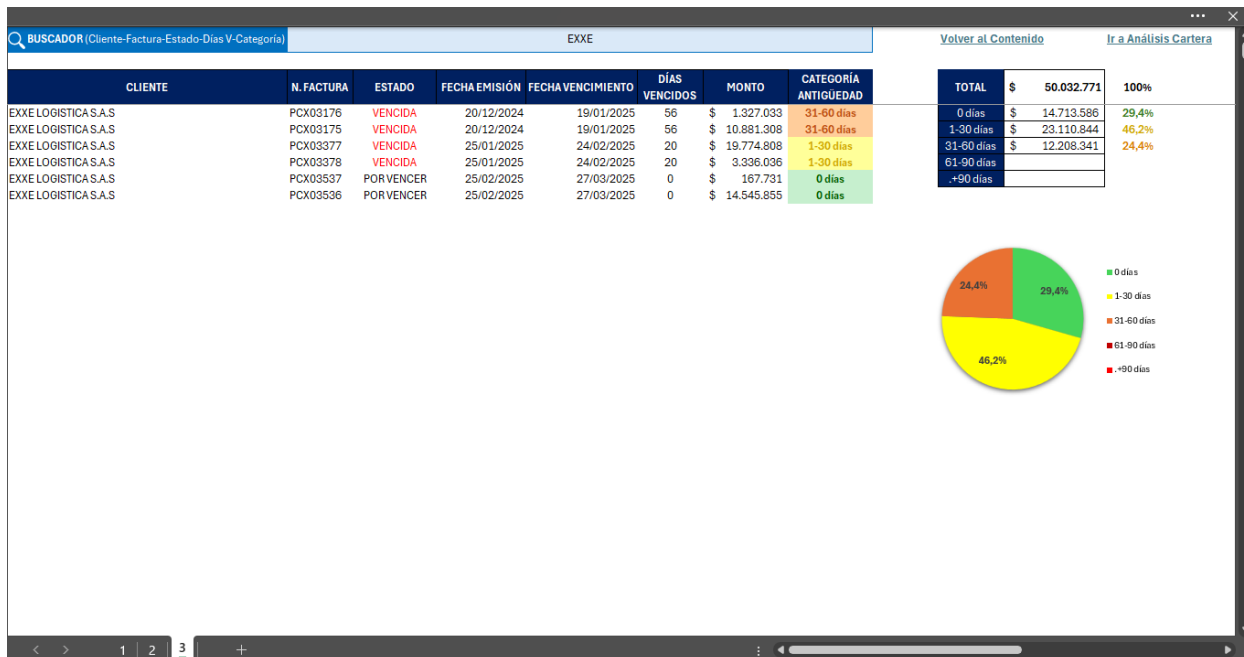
BUSCADOR (Cliente-Factura-Estado-Días V-Categoría) EXXE

Volver al Contenido Ir a Análisis Cartera

| CLIENTE | N. FACTURA | ESTADO | FECHA EMISIÓN | FECHA VENCIMIENTO | DÍAS VENCIDOS | MONTO | CATEGORÍA ANTIGÜEDAD |
|---|---|---|---|---|---|---|---|
| EXXE LOGISTICA S.A.S | PCX03176 | VENCIDA | 20/12/2024 | 19/01/2025 | 56 | $ 1.327.033 | 31-60 días |
| EXXE LOGISTICA S.A.S | PCX03175 | VENCIDA | 20/12/2024 | 19/01/2025 | 56 | $ 10.881.308 | 31-60 días |
| EXXE LOGISTICA S.A.S | PCX03377 | VENCIDA | 25/01/2025 | 24/02/2025 | 20 | $ 19.774.808 | 1-30 días |
| EXXE LOGISTICA S.A.S | PCX03378 | VENCIDA | 25/01/2025 | 24/02/2025 | 20 | $ 3.336.036 | 1-30 días |
| EXXE LOGISTICA S.A.S | PCX03537 | POR VENCER | 25/02/2025 | 27/03/2025 | 0 | $ 167.731 | 0 días |
| EXXE LOGISTICA S.A.S | PCX03536 | POR VENCER | 25/02/2025 | 27/03/2025 | 0 | $ 14.545.855 | 0 días |

| TOTAL | $ 50.032.771 | 100% |
|---|---|---|
| 0 días | $ 14.713.586 | 29,4% |
| 1-30 días | $ 23.110.844 | 46,2% |
| 31-60 días | $ 12.208.341 | 24,4% |
| 61-90 días | | |
| .+90 días | | |

24,4%
29,4%
46,2%

0 días
1-30 días
31-60 días
61-90 días
.+90 días

1 2 3 +